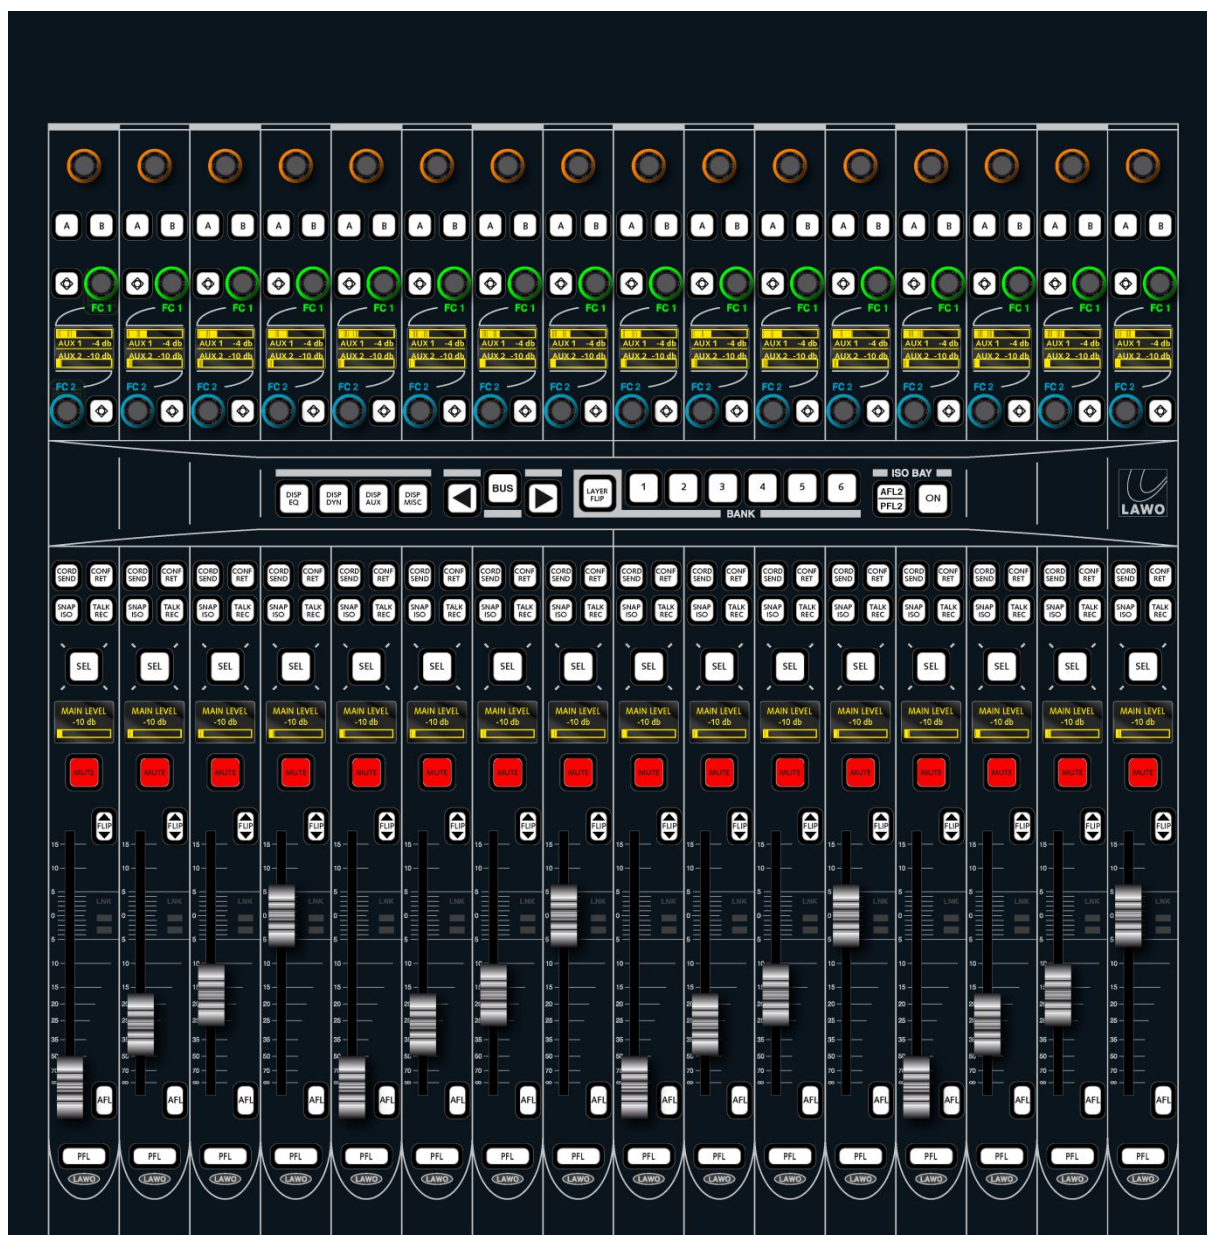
A B A B A B A B A B A B A B A B A B A B A B A B A B A B A B A B

FC 1 FC 1 FC 1 FC 1 FC 1 FC 1 FC 1 FC 1 FC 1 FC 1 FC 1 FC 1 FC 1 FC 1 FC 1 FC 1

AUX 1 -4 db
AUX 2 -10 db

FC 2 FC 2 FC 2 FC 2 FC 2 FC 2 FC 2 FC 2 FC 2 FC 2 FC 2 FC 2 FC 2 FC 2 FC 2 FC 2

DISP EQ
DISP DYN
DISP AUX
DISP MISC
BUS
LAYER FLIP
1 2 3 4 5 6
BANK
ISO BAY
AFL2 PFL2
ON
LAWO

CORD SEND CONF RET
SNAP ISO TALK REC
SEL
MAIN LEVEL -10 db
MUTE
FLIP
15 10 5 0 5 10 15 20 25 35 50 70 ∞
LNK
AFL
PFL
LAWO